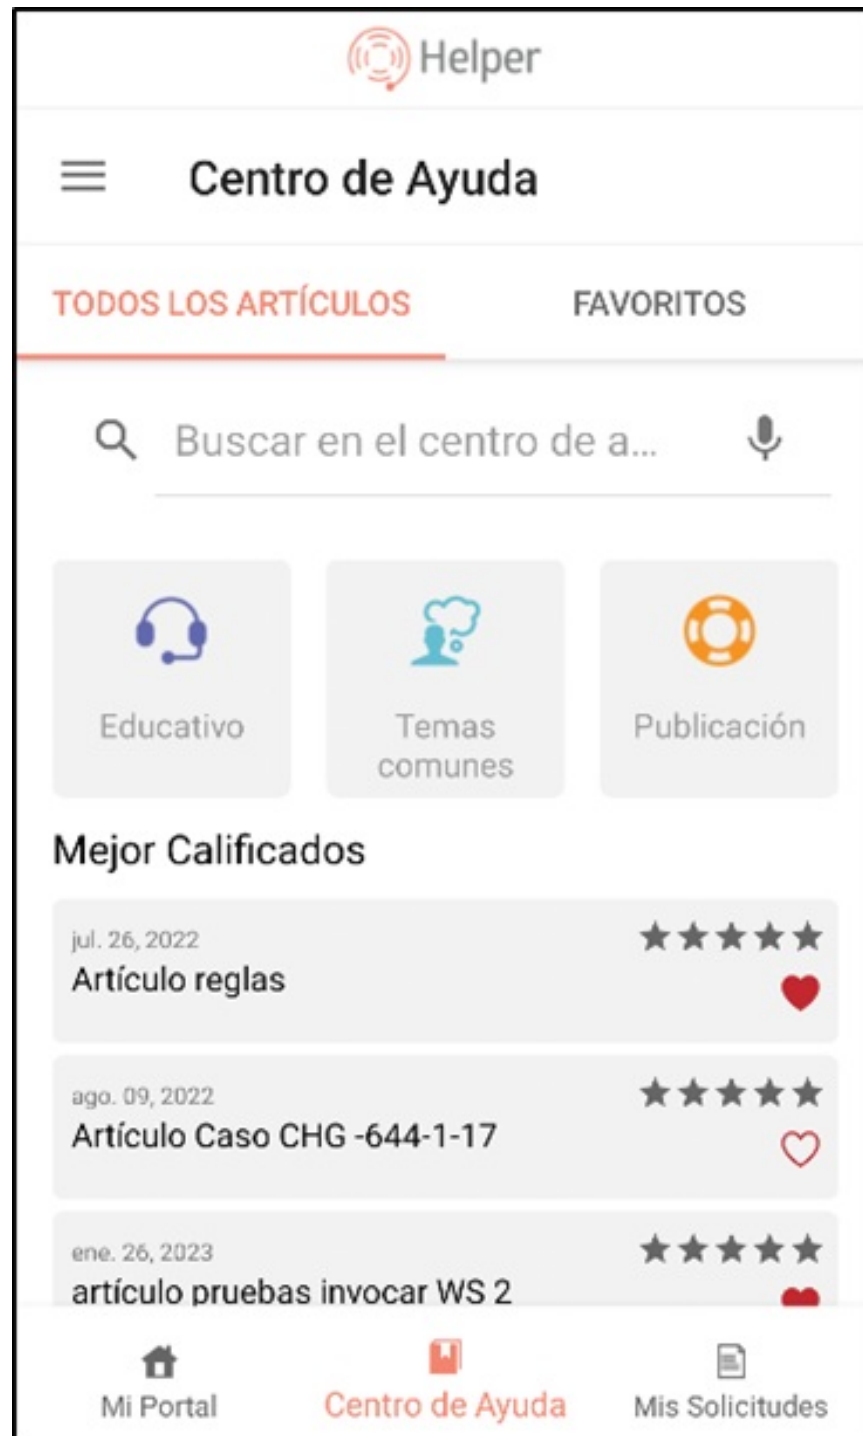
Helper

Centro de Ayuda

TODOS LOS ARTÍCULOS
FAVORITOS

Buscar en el centro de a...

Educativo
Temas comunes
Publicación

Mejor Calificados

jul. 26, 2022
Artículo reglas

ago. 09, 2022
Artículo Caso CHG -644-1-17

ene. 26, 2023
artículo pruebas invocar WS 2

Mi Portal
Centro de Ayuda
Mis Solicitudes